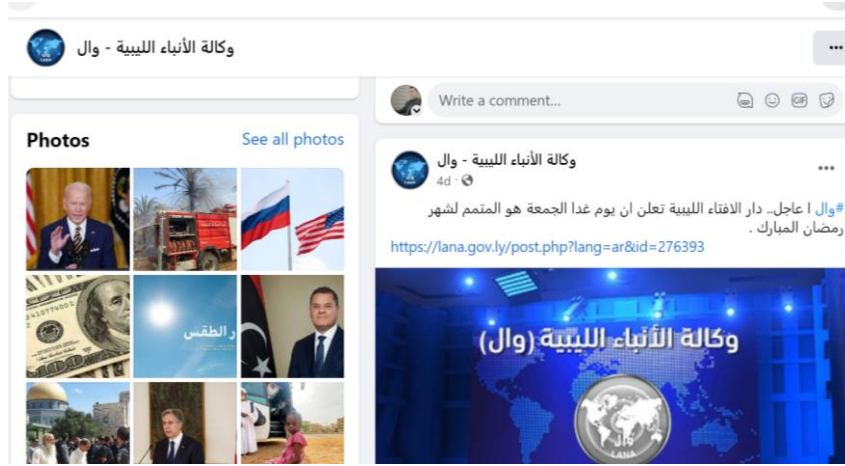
وكالة الأنباء الليبية - وال

...

Write a comment...

Photos

See all photos

ر الطقس

وكالة الأنباء الليبية - وال

4d

...

#وال | عاجل.. دار الافتاء الليبية تعلن ان يوم غدا الجمعة هو المتمم لشهر رمضان المبارك .

https://lana.gov.ly/post.php?lang=ar&id=276393

وكالة الأنباء الليبية (وال)

وال

LANA